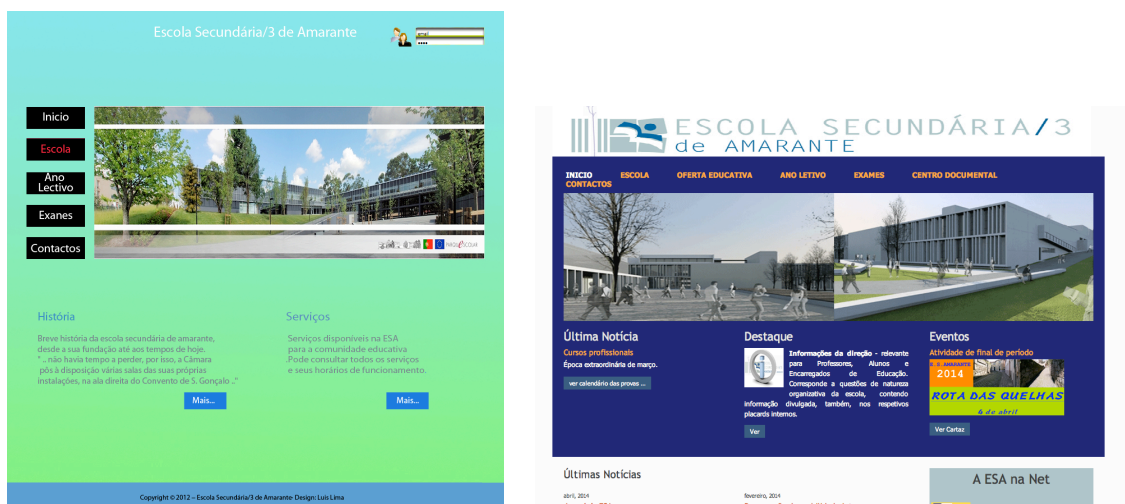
Escola Secundária/3 de Amarante

email

Inicio

Escola

Ano Lectivo

Exanes

Contactos

História

Breve história da escola secundária de amarante, desde a sua fundação até aos tempos de hoje. " .. não havia tempo a perder, por isso, a Câmara pôs à disposição várias salas das suas próprias instalações, na ala direita do Convento de S. Gonçalo .."

Mais...

Serviços

Serviços disponíveis na ESA para a comunidade educativa Pode consultar todos os serviços e seus horários de funcionamento.

Mais...

Copyright © 2012 – Escola Secundária/3 de Amarante- Design: Luis Lima

ESCOLA SECUNDÁRIA/3 de AMARANTE

INICIO ESCOLA OFERTA EDUCATIVA ANO LETIVO EXAMES CENTRO DOCUMENTAL CONTACTOS

Última Notícia

Cursos profissionais

Época extraordinária de março.

ver calendário das provas ...

Destaque

Informações da direção - relevante para Professores, Alunos e Encarregados de Educação. Corresponde a questões de natureza organizativa da escola, contendo informação divulgada, também, nos respetivos placards internos.

Ver

Eventos

Atividade de final de período

2014

ROTA DAS QUELHAS

6 de abril

Ver Cartaz

Últimas Notícias

abril, 2014

fevereiro, 2014

A ESA na Net